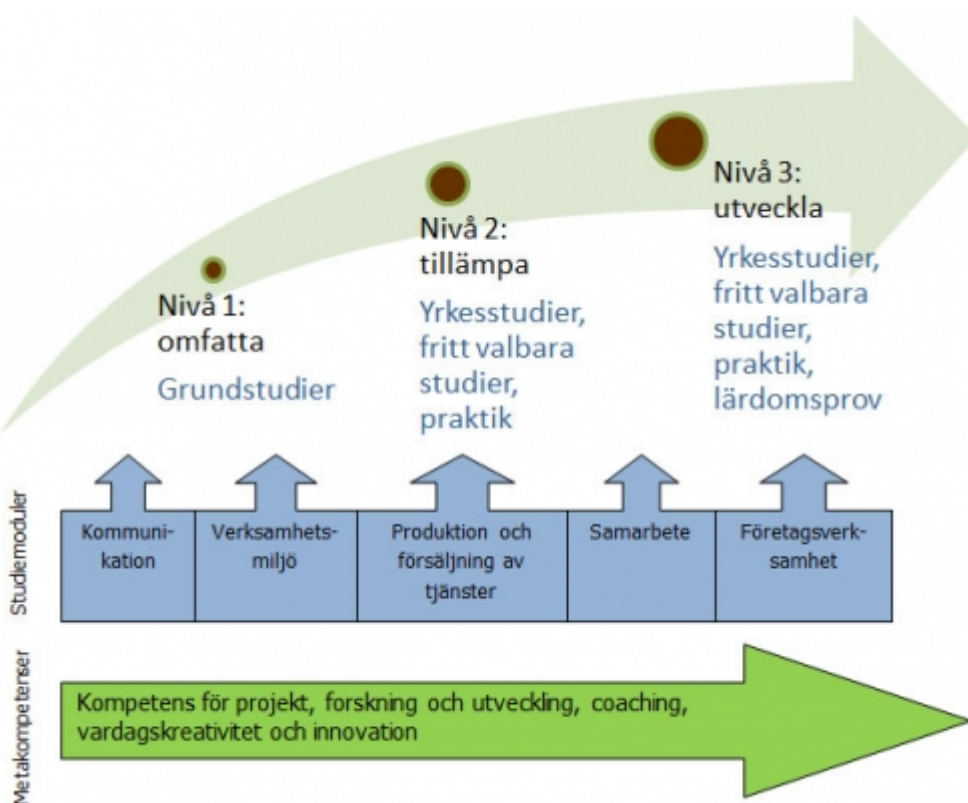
Nivå 1:
omfatta
Grundstudier

Nivå 2:
tillämpa
Yrkesstudier, fritt valbara studier, praktik

Nivå 3:
utveckla
Yrkesstudier, fritt valbara studier, praktik, lärdomsprov

Studiemoduler

| Kommunikation | Verksamhetsmiljö | Produktion och försäljning av tjänster | Samarbete | Företagsverksamhet |
|---|---|---|---|---|

Metakompetenser

Kompetens för projekt, forskning och utveckling, coaching, vardagskreativitet och innovation